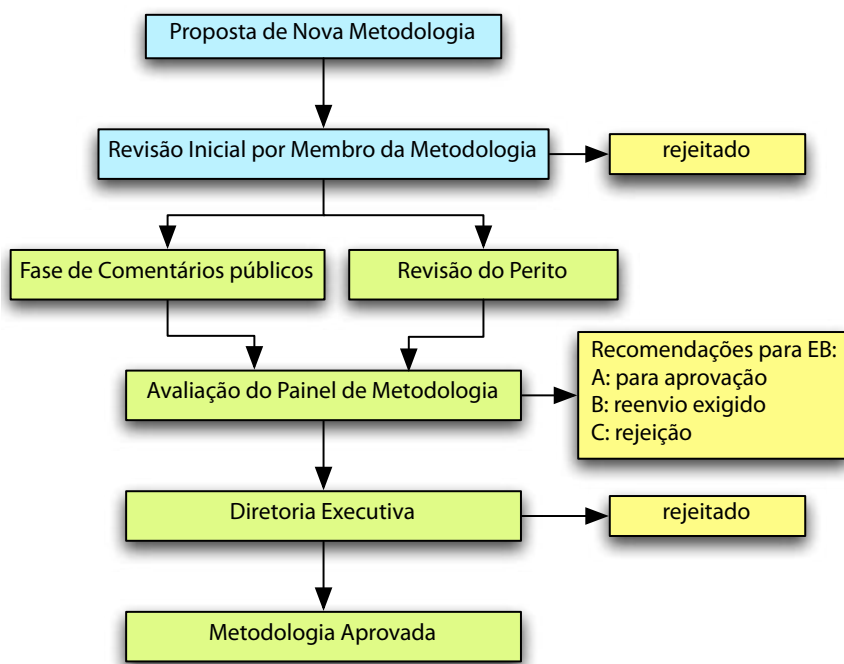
Proposta de Nova Metodologia

Revisão Inicial por Membro da Metodologia

rejeitado

Fase de Comentários públicos

Revisão do Perito

Avaliação do Painel de Metodologia

Recomendações para EB:
A: para aprovação
B: reenvio exigido
C: rejeição

Diretoria Executiva

rejeitado

Metodologia Aprovada